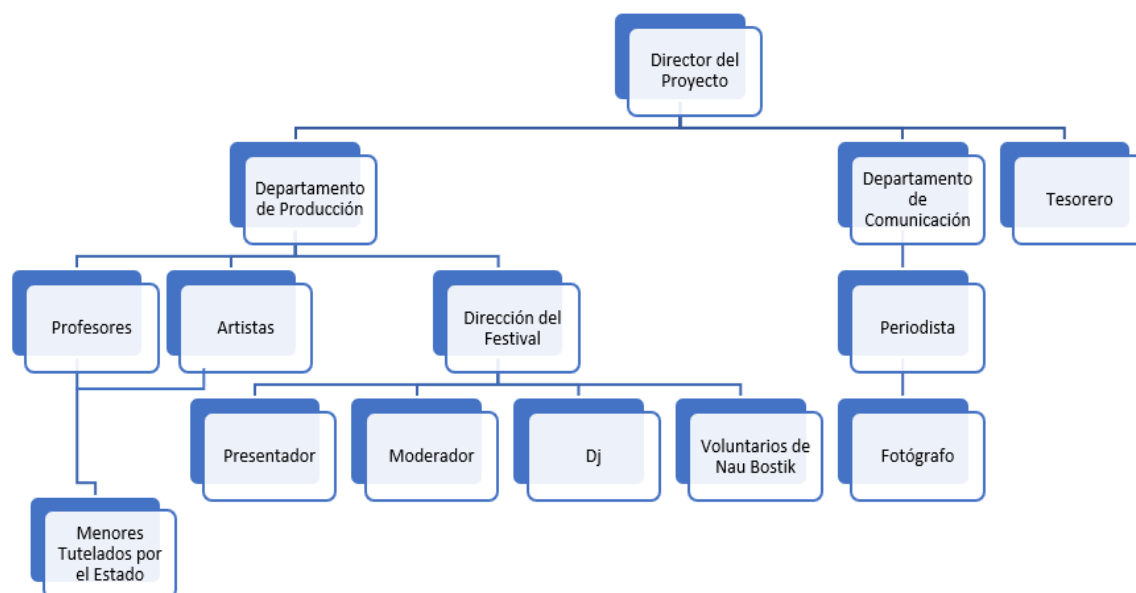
Director del Proyecto

Departamento de Producción

Departamento de Comunicación

Tesorero

Profesores

Artistas

Dirección del Festival

Periodista

Presentador

Moderador

Dj

Voluntarios de Nau Bostik

Fotógrafo

Menores Tutelados por el Estado